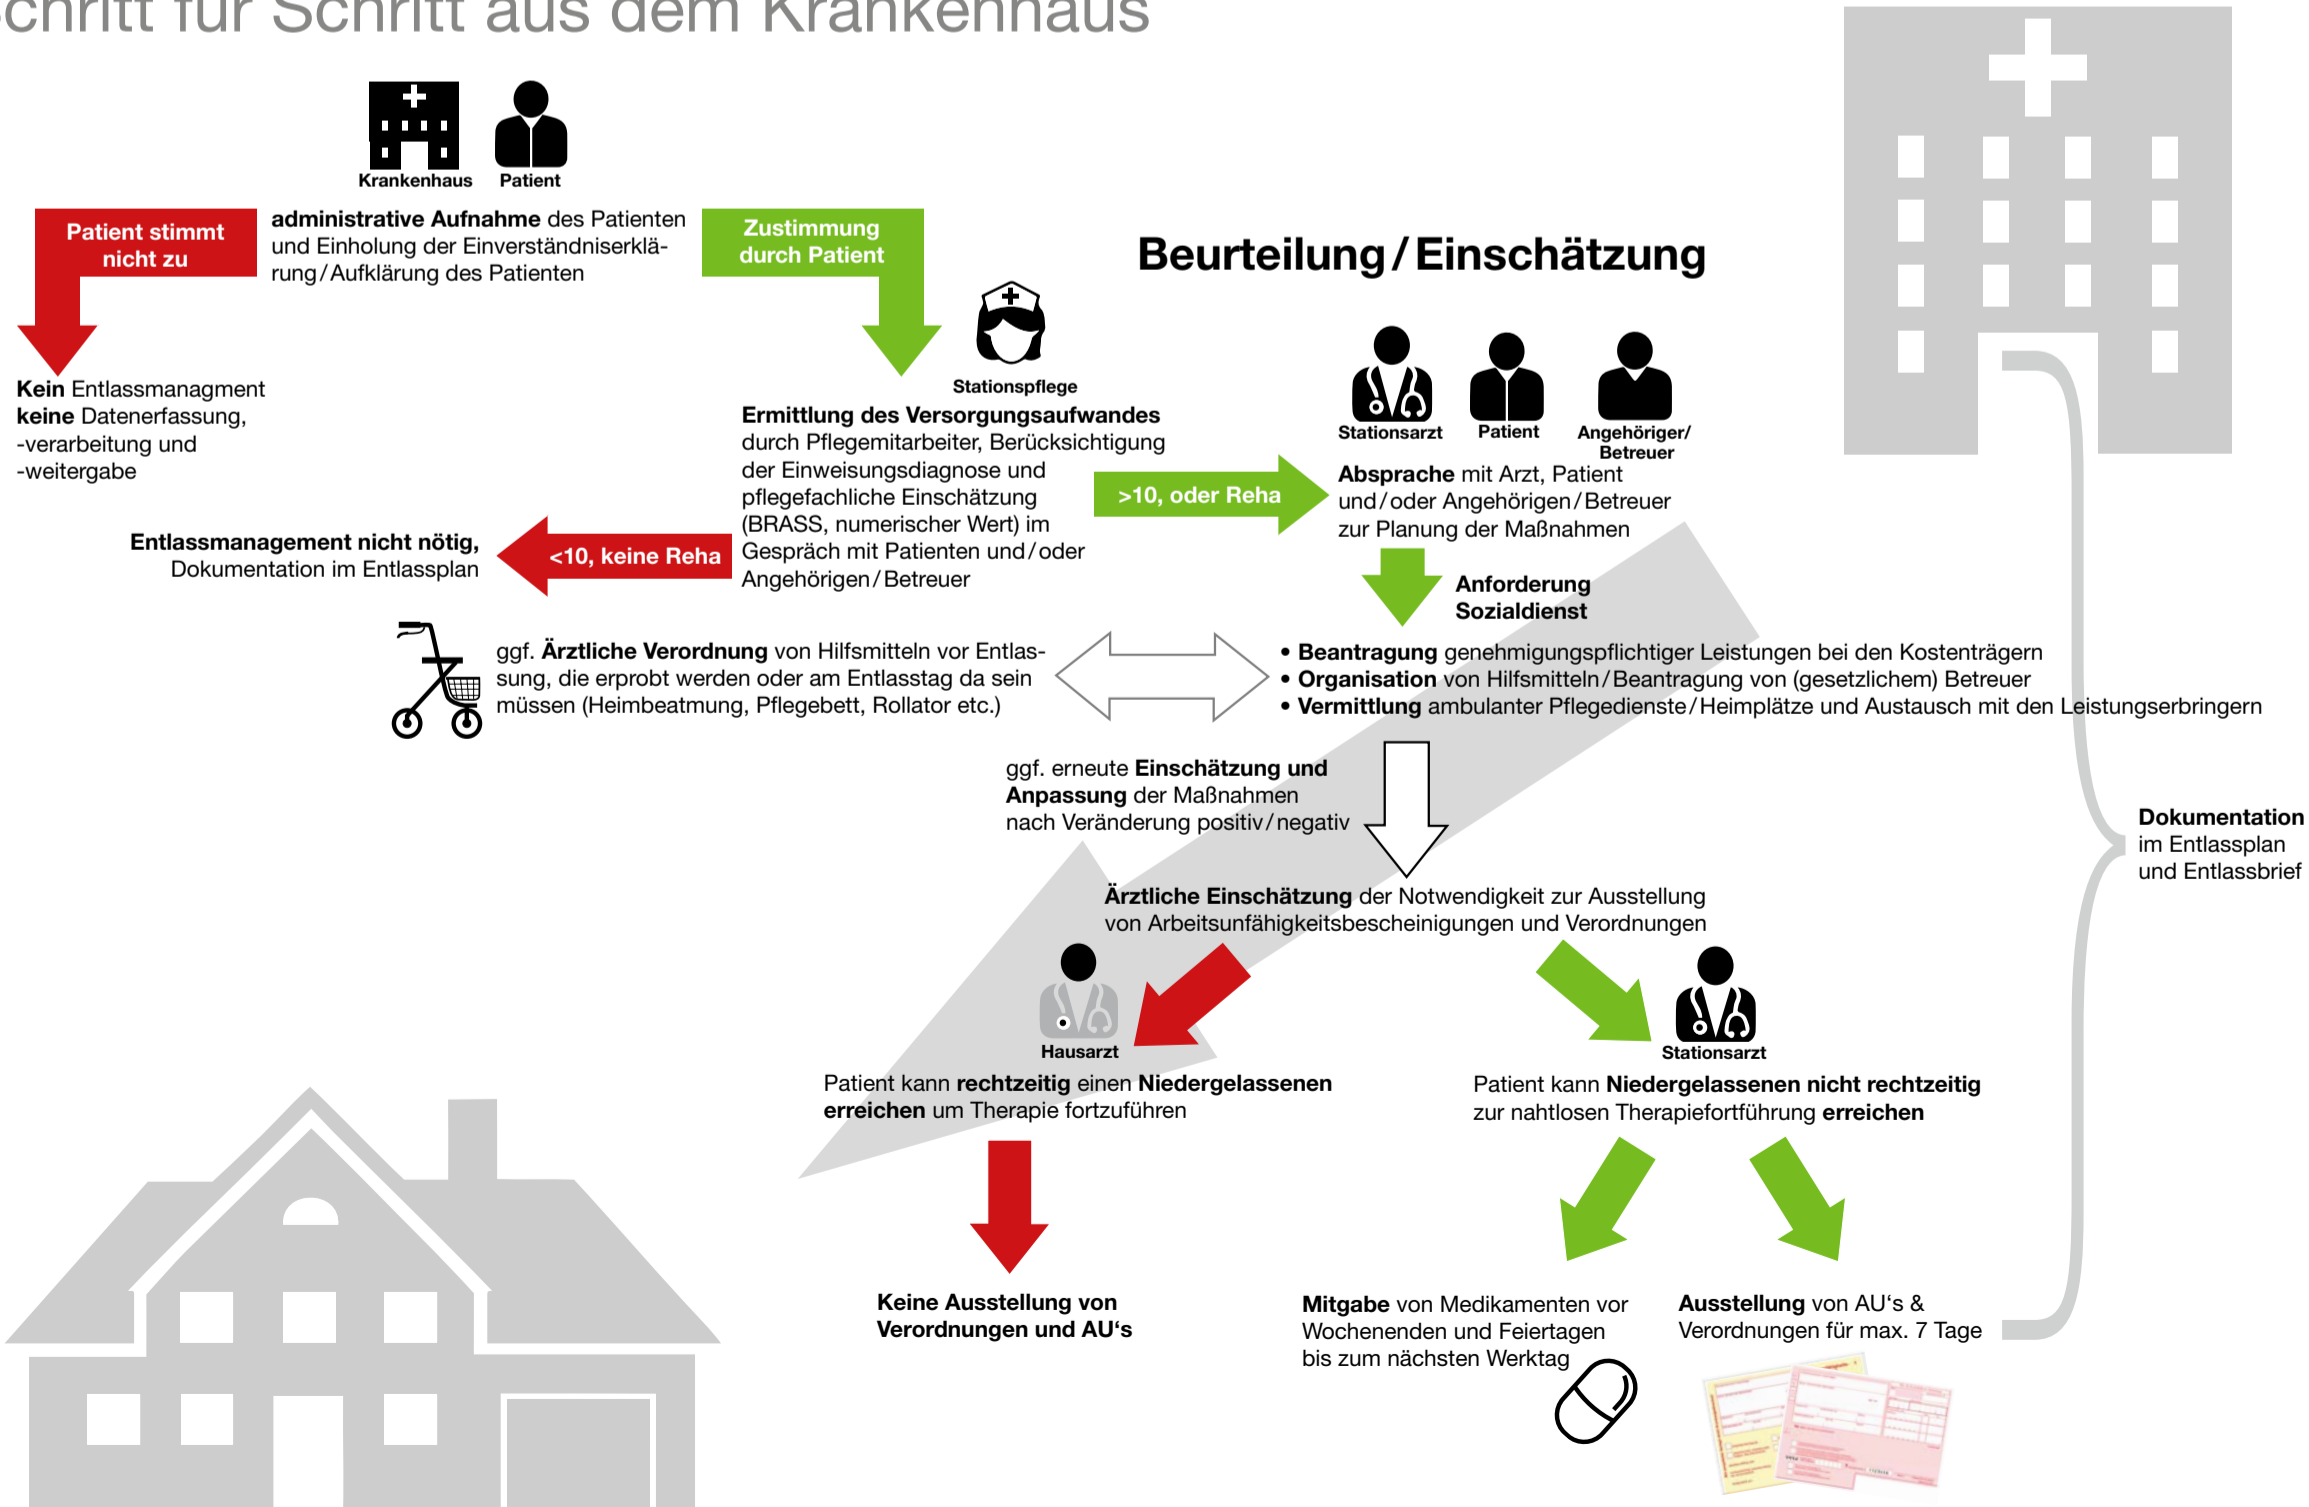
chritt für Schritt aus dem Krankenhaus

Krankenhaus Patient

Patient stimmt nicht zu

**administrative Aufnahme** des Patienten und Einholung der Einverständniserklärung/Aufklärung des Patienten

Zustimmung durch Patient

Beurteilung/Einschätzung

Kein Entlassmanagment
keine Datenerfassung, -verarbeitung und -weitergabe

Stationspflege

Ermittlung des Versorgungsaufwandes durch Pflegemitarbeiter, Berücksichtigung der Einweisungsdiagnose und pflegefachliche Einschätzung (BRASS, numerischer Wert) im Gespräch mit Patienten und/oder Angehörigen/Betreuer

Stationsarzt Patient Angehöriger/Betreuer

>10, oder Reha

Absprache mit Arzt, Patient und/oder Angehörigen/Betreuer zur Planung der Maßnahmen

Entlassmanagement nicht nötig, Dokumentation im Entlassplan

<10, keine Reha

Anforderung Sozialdienst

ggf. Ärztliche Verordnung von Hilfsmitteln vor Entlassung, die erprobt werden oder am Entlasstag da sein müssen (Heimbeatmung, Pflegebett, Rollator etc.)

• Beantragung genehmigungspflichtiger Leistungen bei den Kostenträgern
• Organisation von Hilfsmitteln/Beantragung von (gesetzlichem) Betreuer
• Vermittlung ambulanter Pflegedienste/Heimplätze und Austausch mit den Leistungserbringern

ggf. erneute Einschätzung und Anpassung der Maßnahmen nach Veränderung positiv/negativ

Dokumentation im Entlassplan und Entlassbrief

Ärztliche Einschätzung der Notwendigkeit zur Ausstellung von Arbeitsunfähigkeitsbescheinigungen und Verordnungen

Hausarzt

Stationsarzt

Patient kann rechtzeitig einen Niedergelassenen erreichen um Therapie fortzuführen

Patient kann Niedergelassenen nicht rechtzeitig zur nahtlosen Therapiefortführung erreichen

Keine Ausstellung von Verordnungen und AU's

Mitgabe von Medikamenten vor Wochenenden und Feiertagen bis zum nächsten Werktag

Ausstellung von AU's & Verordnungen für max. 7 Tage